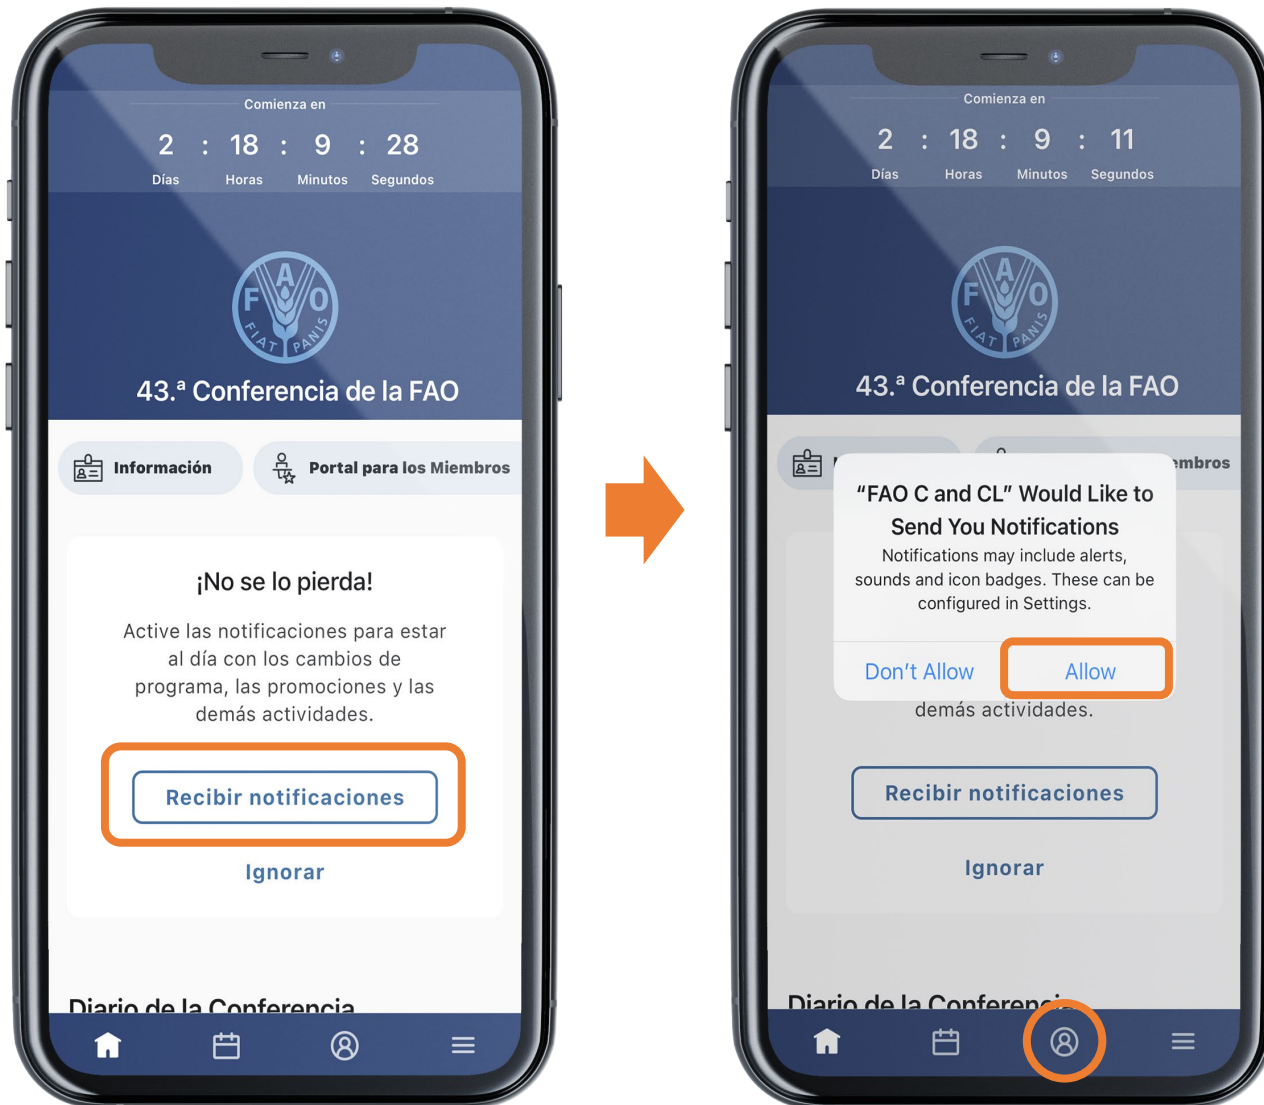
Comienza en

2 : 18 : 9 : 28
Días Horas Minutos Segundos

F A O
FIAT PANIS

43.ª Conferencia de la FAO

Información

Portal para los Miembros

¡No se lo pierda!

Active las notificaciones para estar al día con los cambios de programa, las promociones y las demás actividades.

Recibir notificaciones

Ignorar

Diario de la Conferencia

Comienza en

2 : 18 : 9 : 11
Días Horas Minutos Segundos

F A O
FIAT PANIS

43.ª Conferencia de la FAO

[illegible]mbros

“FAO C and CL” Would Like to Send You Notifications

Notifications may include alerts, sounds and icon badges. These can be configured in Settings.

Don’t Allow Allow

demás actividades.

Recibir notificaciones

Ignorar

Diario de la Conferen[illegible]